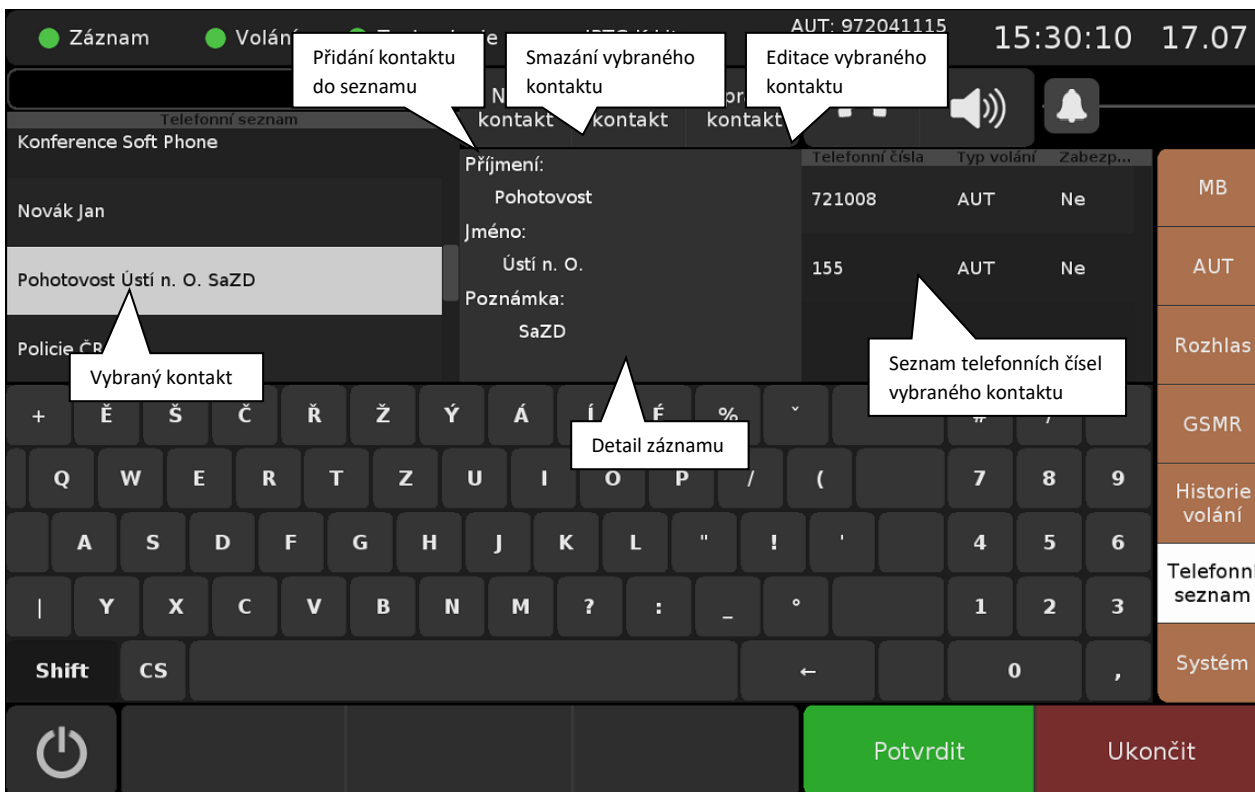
Záznam Volání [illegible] AUT: 972041115 15:30:10 17.07

Přidání kontaktu do seznamu

Smazání vybraného kontaktu

Editace vybraného kontaktu

Telefonní seznam

N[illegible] kontakt kontakt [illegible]or kontakt

Konference Soft Phone

Novák Jan

Pohotovost Ústí n. O. SaZD

Policie ČR

Vybraný kontakt

Příjmení:
Pohotovost
Jméno:
Ústí n. O.
Poznámka:
SaZD

Detail záznamu

| Telefonní čísla | Typ volání | Zabezp... |
|---|---|---|
| 721008 | AUT | Ne |
| 155 | AUT | Ne |

Seznam telefonních čísel vybraného kontaktu

MB
AUT
Rozhlas
GSMR
Historie volání
Telefonní seznam
Systém

+ Ě Š Č Ř Ž Ý Á Í É % ˇ # /
Q W E R T Z U I O P / ( 7 8 9
A S D F G H J K L " ! ' 4 5 6
| Y X C V B N M ? : _ ° 1 2 3
Shift CS ← 0 ,

Potvrdit
Ukončit